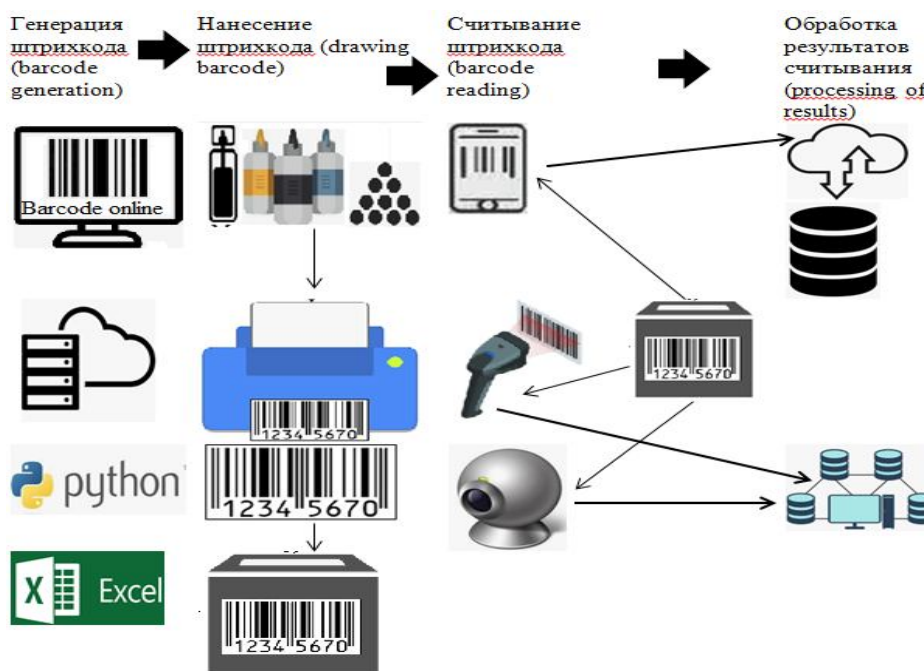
Генерация штрихкода (barcode generation)

Нанесение штрихкода (drawing barcode)

Считывание штрихкода (barcode reading)

Обработка результатов считывания (processing of results)

Barcode online

python

Excel

1234 5670

1234 5670

1234 5670

1234 5670